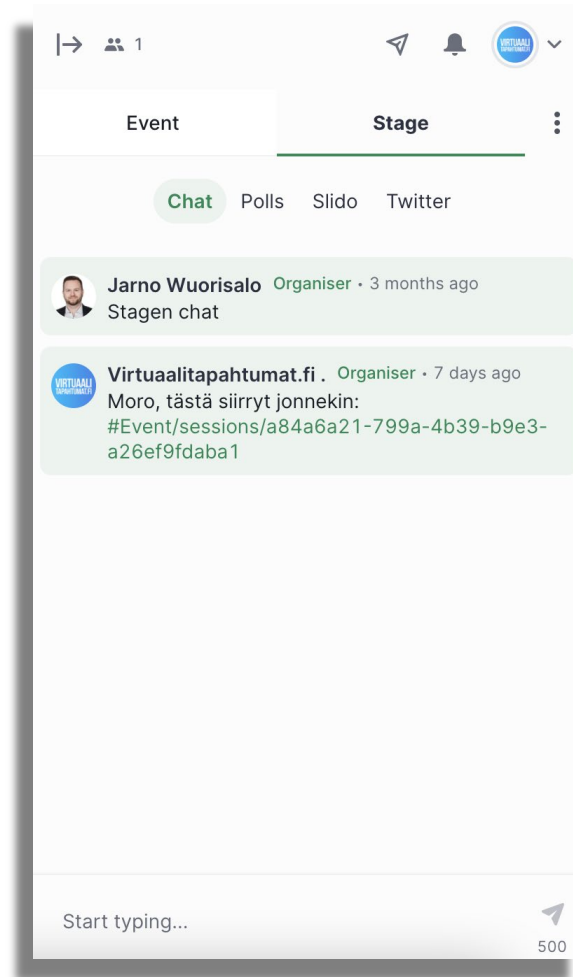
1

VIRTUAALI TAPAHTUMAT.FI

Event

Stage

Chat Polls Slido Twitter

Jarno Wuorisalo Organiser • 3 months ago
Stagen chat

VIRTUAALI TAPAHTUMAT.FI

Virtuaalitapahtumat.fi . Organiser • 7 days ago
Moro, tästä siirryt jonnekin:
#Event/sessions/a84a6a21-799a-4b39-b9e3-a26ef9fdaba1

Start typing...

500